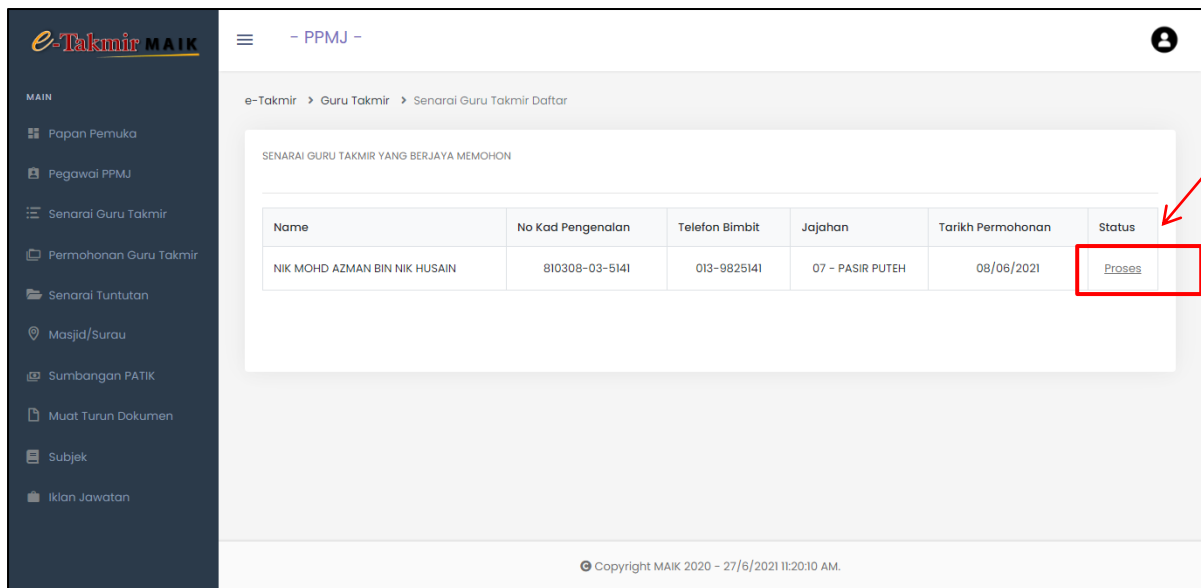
e-Takmir MAIK

- PPMJ -

MAIN

Papan Pemuka

Pegawai PPMJ

Senarai Guru Takmir

Permohonan Guru Takmir

Senarai Tuntutan

Masjid/Surau

Sumbangan PATIK

Muat Turun Dokumen

Subjek

Iklan Jawatan

e-Takmir > Guru Takmir > Senarai Guru Takmir Daftar

SENARAI GURU TAKMIR YANG BERJAYA MEMOHON

| Name | No Kad Pengenalan | Telefon Bimbit | Jajahan | Tarikh Permohonan | Status |
|---|---|---|---|---|---|
| NIK MOHD AZMAN BIN NIK HUSAIN | 810308-03-5141 | 013-9825141 | 07 - PASIR PUTEH | 08/06/2021 | Proses |

© Copyright MAIK 2020 - 27/6/2021 11:20:10 AM.